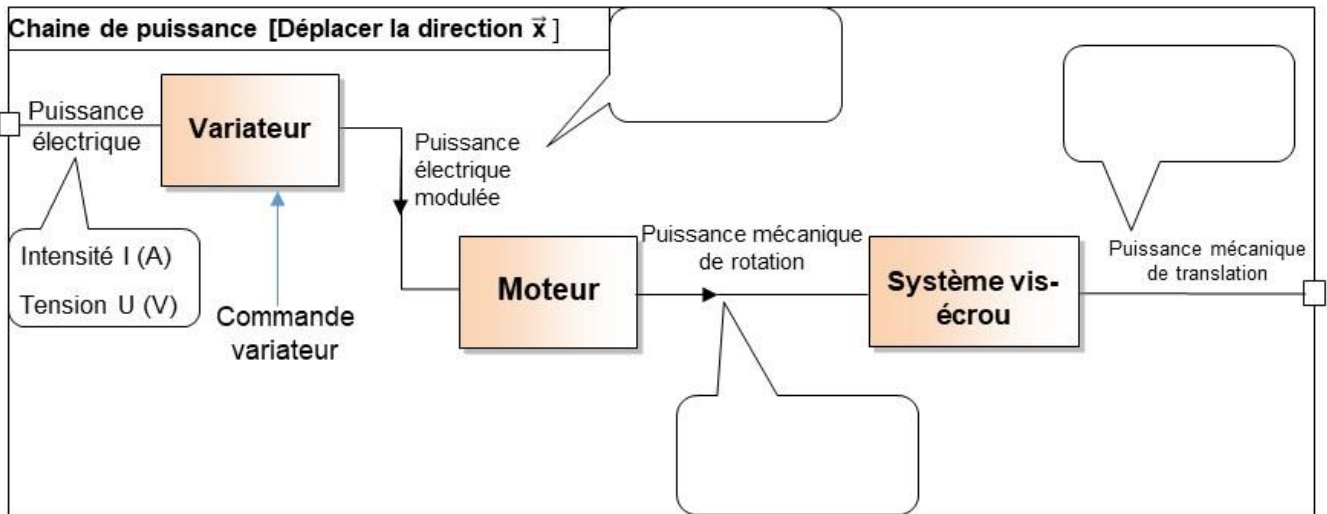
Chaine de puissance [Déplacer la direction $\vec{x}$ ]

Puissance électrique

Variateur

Puissance électrique modulée

Intensité I (A)

Tension U (V)

Commande variateur

Moteur

Puissance mécanique de rotation

Système vis-écrou

Puissance mécanique de translation